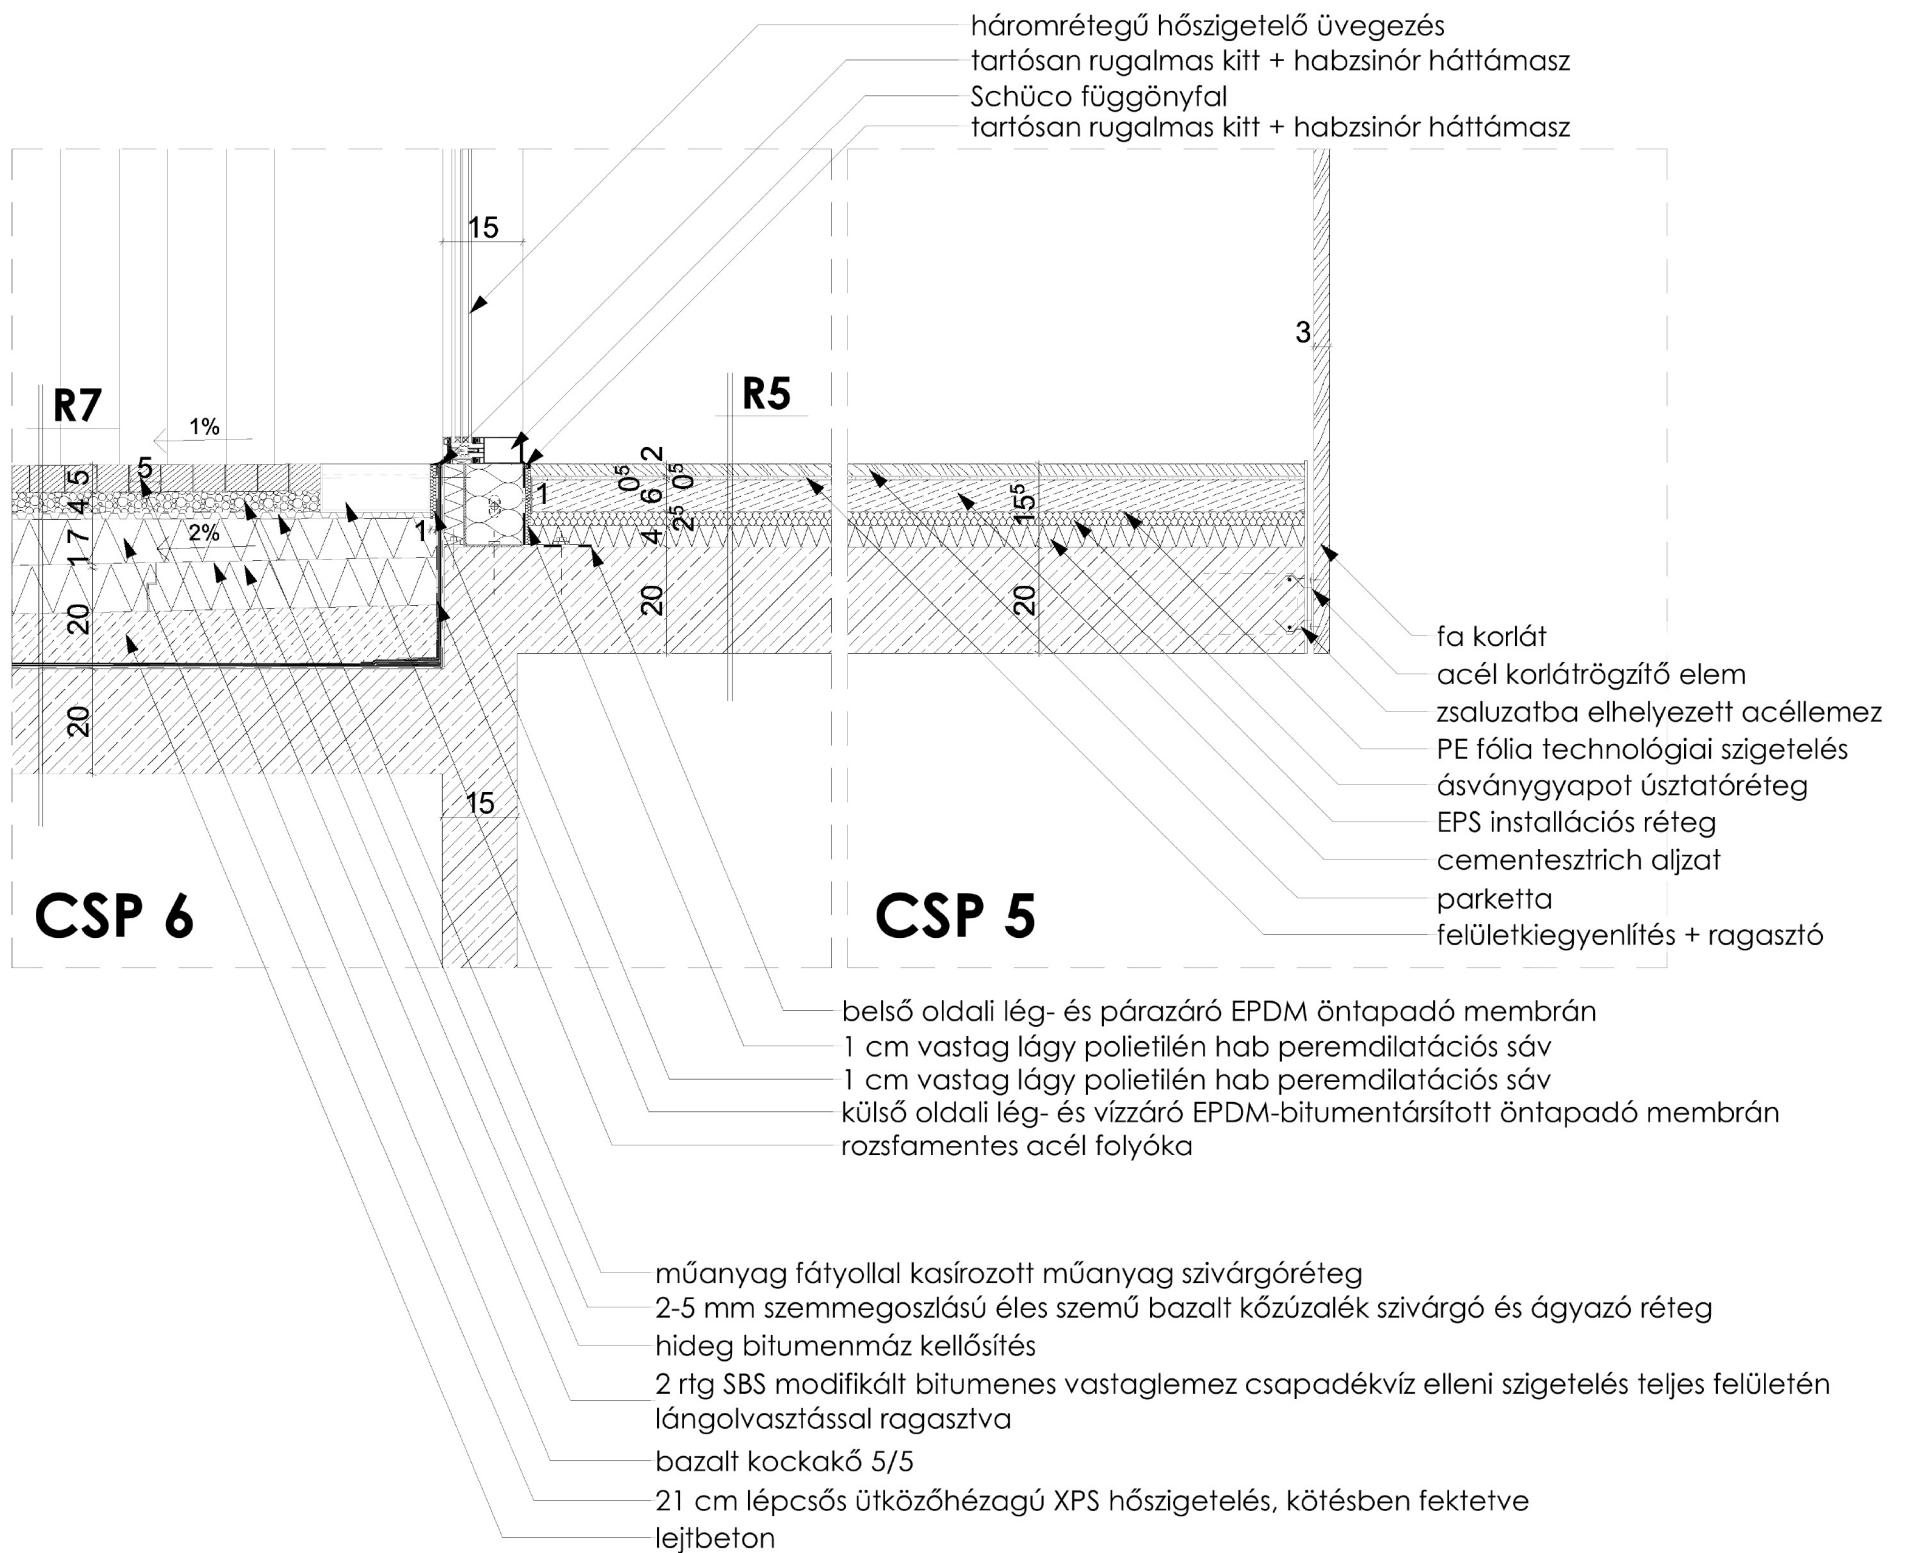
háromrétegű hőszigetelő üvegezés
tartósan rugalmas kitt + habzsinór háttámasz
Schüco függönyfal
tartósan rugalmas kitt + habzsinór háttámasz

15
3
R7
1%
R5
5
4 5
4
1 7
2%
1
1
$0^5$
6
$0^5$
2
$2^5$
4
$15^5$
20
20
20
20
15

fa korlát
acél korlátrögzítő elem
zsaluzatba elhelyezett acéllemez
PE fólia technológiai szigetelés
ásványgyapot úsztatóréteg
EPS installációs réteg
cementesztrich aljzat
parketta
felületkiegyenlítés + ragasztó

CSP 6
CSP 5

belső oldali lég- és párazáró EPDM öntapadó membrán
1 cm vastag lágy polietilén hab peremdilatációs sáv
1 cm vastag lágy polietilén hab peremdilatációs sáv
külső oldali lég- és vízzáró EPDM-bitumentársított öntapadó membrán
rozsfamentes acél folyóka

műanyag fátyollal kasírozott műanyag szivárgóréteg
2-5 mm szemmegoszlású éles szemű bazalt kőzúzalék szivárgó és ágyazó réteg
hideg bitumenmáz kellősítés
2 rtg SBS modifikált bitumenes vastaglemez csapadékvíz elleni szigetelés teljes felületén lángolvasztással ragasztva
bazalt kockakő 5/5
21 cm lépcsős ütközőhézagú XPS hőszigetelés, kötésben fektetve
lejtbeton